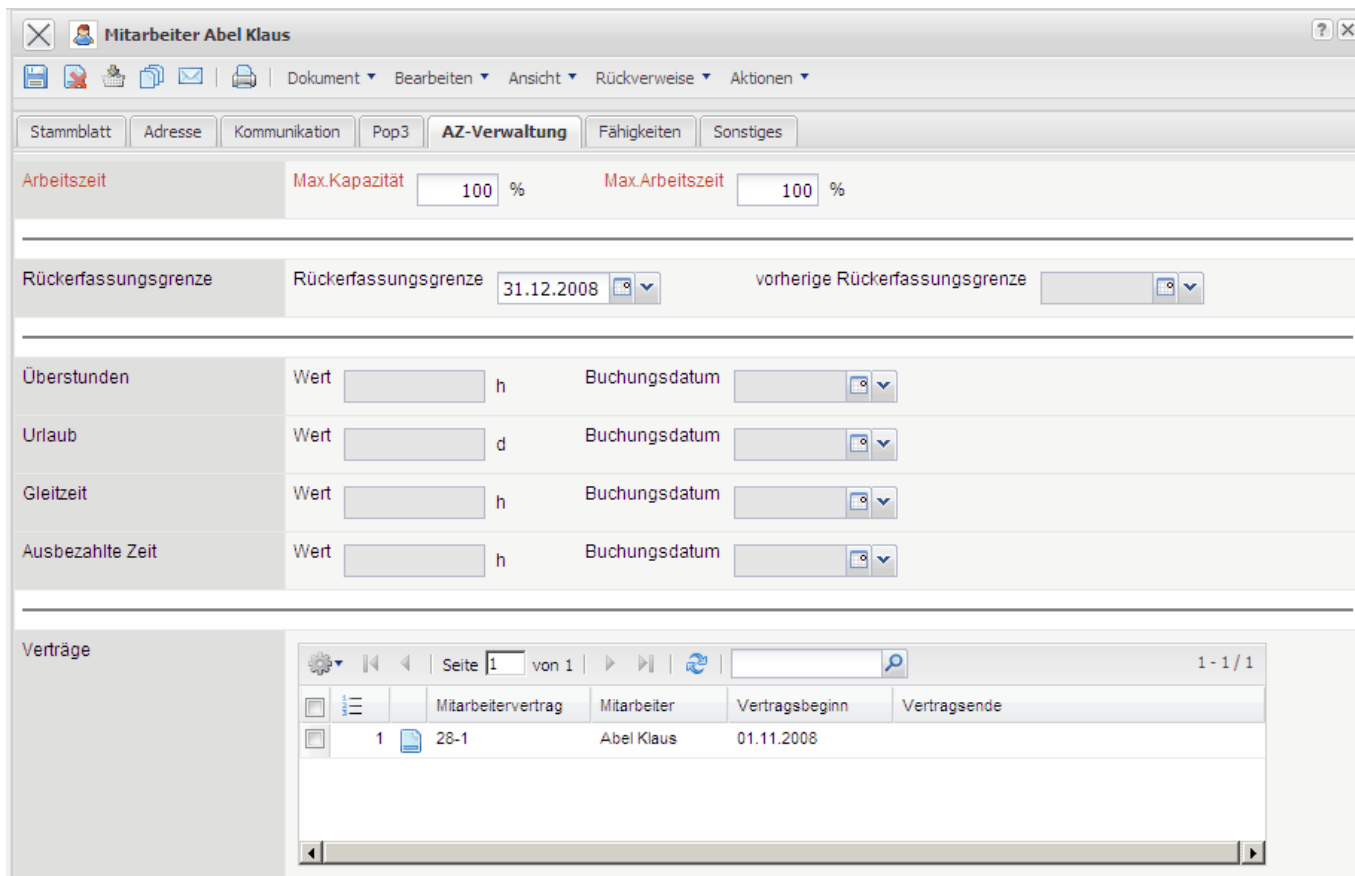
Mitarbeiter Abel Klaus

Dokument ▾ Bearbeiten ▾ Ansicht ▾ Rückverweise ▾ Aktionen ▾

Stammblatt | Adresse | Kommunikation | Pop3 | AZ-Verwaltung | Fähigkeiten | Sonstiges

Arbeitszeit
Max.Kapazität 100 %
Max.Arbeitszeit 100 %

Rückerfassungsgrenze
Rückerfassungsgrenze 31.12.2008
vorherige Rückerfassungsgrenze

Überstunden
Wert h
Buchungsdatum

Urlaub
Wert d
Buchungsdatum

Gleitzeit
Wert h
Buchungsdatum

Ausbezahlte Zeit
Wert h
Buchungsdatum

Verträge
Seite 1 von 1
1 - 1 / 1

| | | | Mitarbeitervertrag | Mitarbeiter | Vertragsbeginn | Vertragsende |
|---|---|---|---|---|---|---|
| | 1 | | 28-1 | Abel Klaus | 01.11.2008 | |